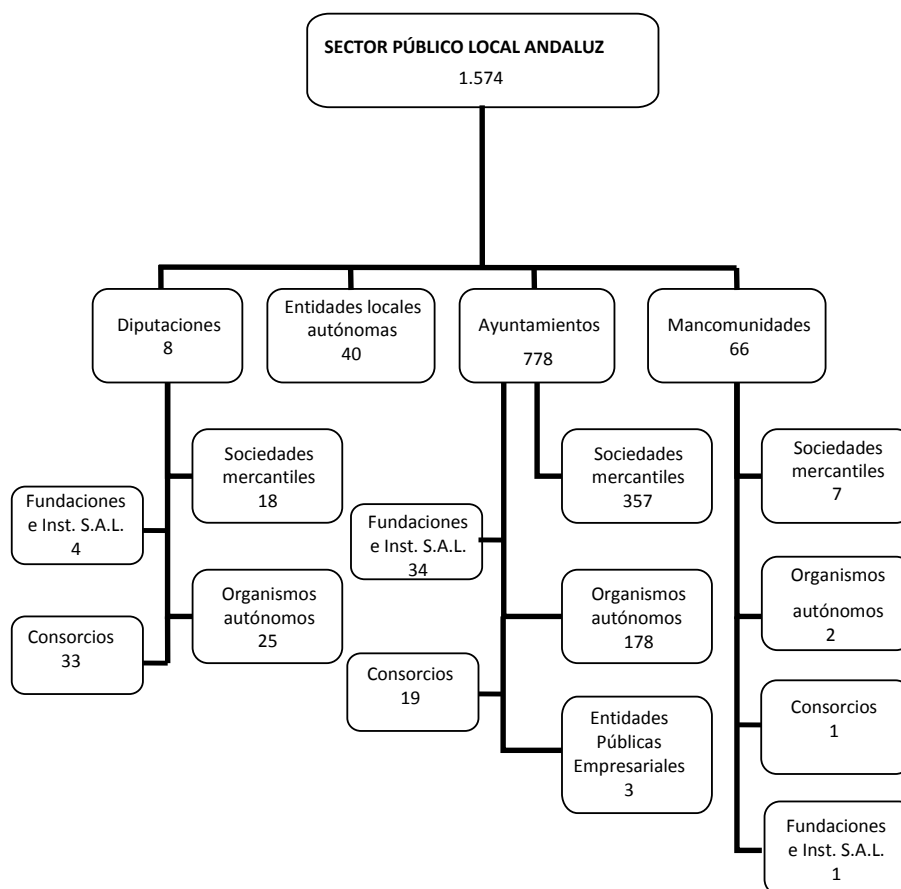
SECTOR PÚBLICO LOCAL ANDALUZ
1.574

Diputaciones
8

Entidades locales autónomas
40

Ayuntamientos
778

Mancomunidades
66

Sociedades mercantiles
18

Fundaciones e Inst. S.A.L.
4

Organismos autónomos
25

Consorcios
33

Sociedades mercantiles
357

Fundaciones e Inst. S.A.L.
34

Organismos autónomos
178

Consorcios
19

Entidades Públicas Empresariales
3

Sociedades mercantiles
7

Organismos autónomos
2

Consorcios
1

Fundaciones e Inst. S.A.L.
1